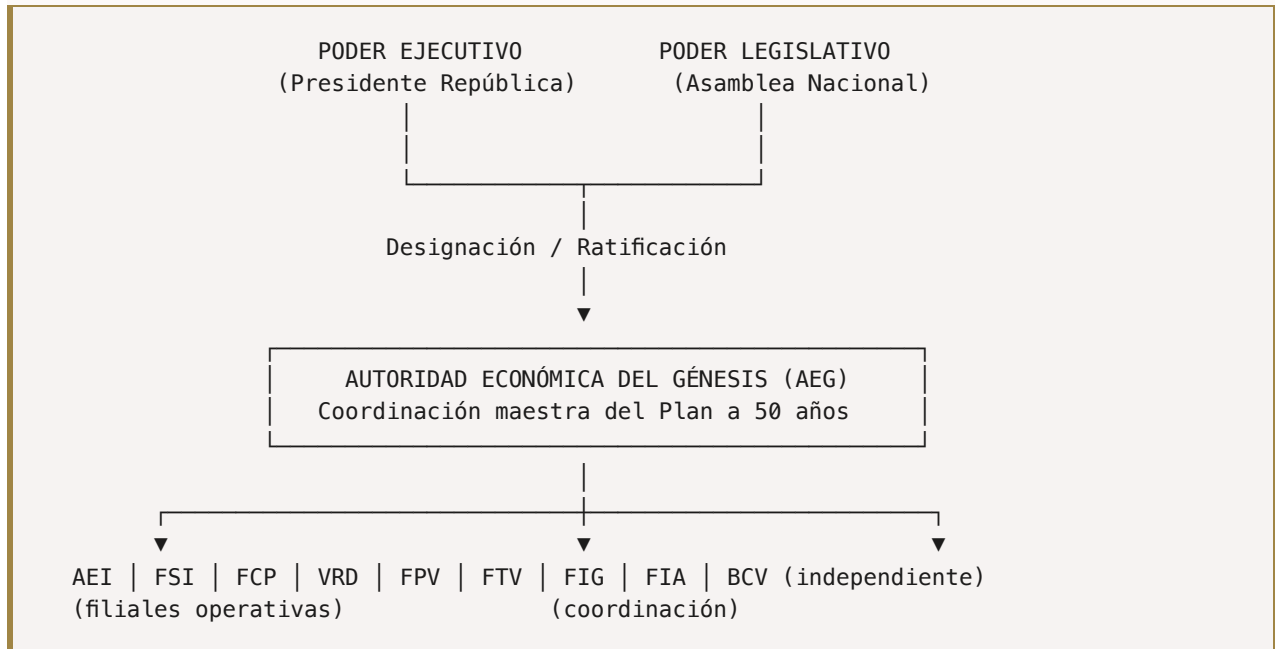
PODER EJECUTIVO
(Presidente República)

PODER LEGISLATIVO
(Asamblea Nacional)

Designación / Ratificación

AUTORIDAD ECONÓMICA DEL GÉNESIS (AEG)
Coordinación maestra del Plan a 50 años

AEI | FSI | FCP | VRD | FPV | FTV | FIG | FIA | BCV (independiente)
(filiales operativas)  (coordinación)